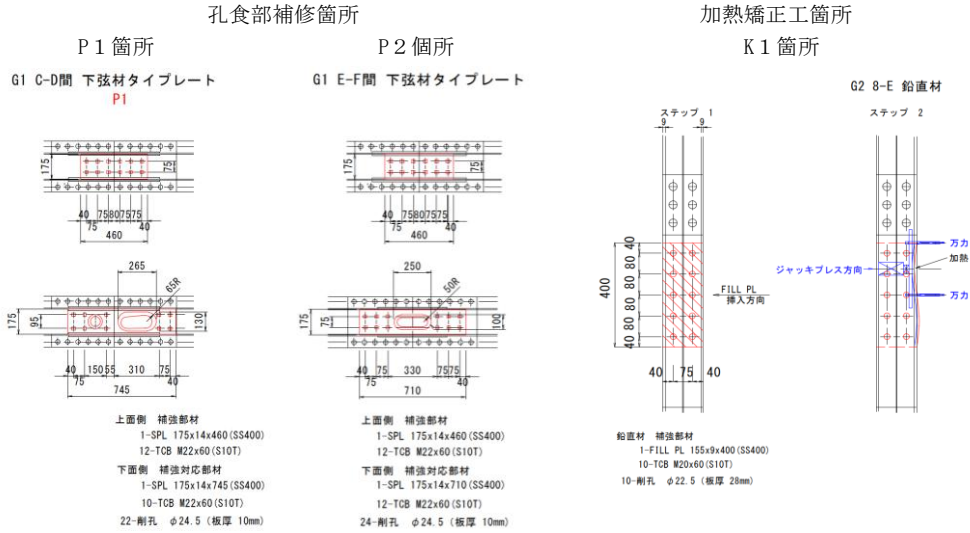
孔食部補修箇所

P１箇所

G1 C-D間 下弦材タイプレート
P1

175
75
40 75 80 75 75
75 40
460

265
65R
175 95 130
40 150 55 310 75
75 40
745

上面側 補強部材
1-SPL 175x14x460(SS400)
12-TCB M22x60(S10T)
下面側 補強対応部材
1-SPL 175x14x745(SS400)
10-TCB M22x60(S10T)
22-削孔 φ24.5（板厚 10mm）

P２個所

G1 E-F間 下弦材タイプレート

175
75
40 75 80 75 75
75 40
460

250
50R
175 75 100
40 75 330 75 75
75 40
710

上面側 補強部材
1-SPL 175x14x460(SS400)
12-TCB M22x60(S10T)
下面側 補強対応部材
1-SPL 175x14x710(SS400)
12-TCB M22x60(S10T)
24-削孔 φ24.5（板厚 10mm）

加熱矯正工箇所

K１箇所

G2 8-E 鉛直材

ステップ 1
9 9
400
40 80 80 80 80 40
FILL PL
挿入方向
40 75 40

鉛直材 補強部材
1-FILL PL 155x9x400(SS400)
10-TCB M20x60(S10T)
10-削孔 φ22.5（板厚 28mm）

ステップ 2
万力
加熱
ジャッキプレス方向
万力